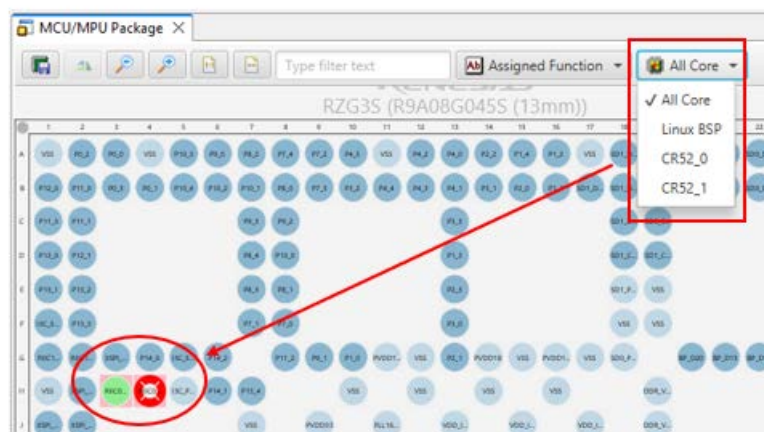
MCU/MPU Package ×

Type filter text

Assigned Function

All Core

RZG3S (R9A08G045S (13mm))

✓ All Core
Linux BSP
CR52_0
CR52_1

| | 1 | 2 | 3 | 4 | 5 | 6 | 7 | 8 | 9 | 10 | 11 | 12 | 13 | 14 | 15 | 16 | 17 | 18 |
|---|---|---|---|---|---|---|---|---|---|---|---|---|---|---|---|---|---|---|
| A | VSS | P0_2 | P0_0 | VSS | P10_3 | P9_0 | P8_2 | P7_4 | P7_2 | P6_3 | VSS | P4_2 | P4_0 | P2_2 | P1_4 | P1_2 | VSS | SD1_D.. |
| B | P12_0 | P11_0 | P0_3 | P0_1 | P10_4 | P10_2 | P10_1 | P8_0 | P7_3 | P5_2 | P6_4 | P4_3 | P4_1 | P3_1 | P2_0 | P1_1 | SD1_D.. | SD1_.. |
| C | P11_3 | P11_1 | | | | | P8_3 | P8_2 | | | | | P3_3 | | | | | SD1_.. |
| D | P13_0 | P12_1 | | | | | P8_4 | P13_0 | | | | | P1_3 | | | | | SD1_.. |
| E | P13_1 | P13_2 | | | | | P6_1 | P8_1 | | | | | P3_0 | | | | | SD1_P.. |
| F | I3C_S.. | P13_3 | | | | | P7_1 | P7_0 | | | | | P3_0 | | | | | VSS |
| G | RSC1.. | | BSP1.. | P14_0 | I3C_S.. | P15_2 | | P11_2 | P0_1 | P1_0 | PVDD1.. | VSS | P2_1 | PVDD18 | VSS | PVDD1.. | VSS | SD0_P.. |
| H | VSS | | RXC0.. | | I3C_P.. | P14_1 | P15_4 | | | VSS | | VSS | | VSS | | VSS | | DDR_V.. |
| J | ESP.. | ESP.. | | | | | VSS | | PVDD33 | | PLL16.. | | VDD_I.. | | VDD_I.. | | VDD_I.. | DDR_V.. |